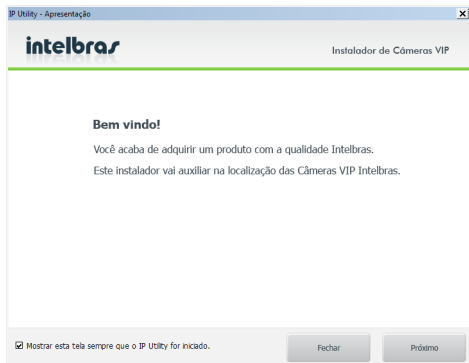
IP Utility - Apresentação

intelbras

Instalador de Câmeras VIP

Bem vindo!

Você acaba de adquirir um produto com a qualidade Intelbras.

Este instalador vai auxiliar na localização das Câmeras VIP Intelbras.

☑ Mostrar esta tela sempre que o IP Utility for iniciado.

Fechar

Próximo